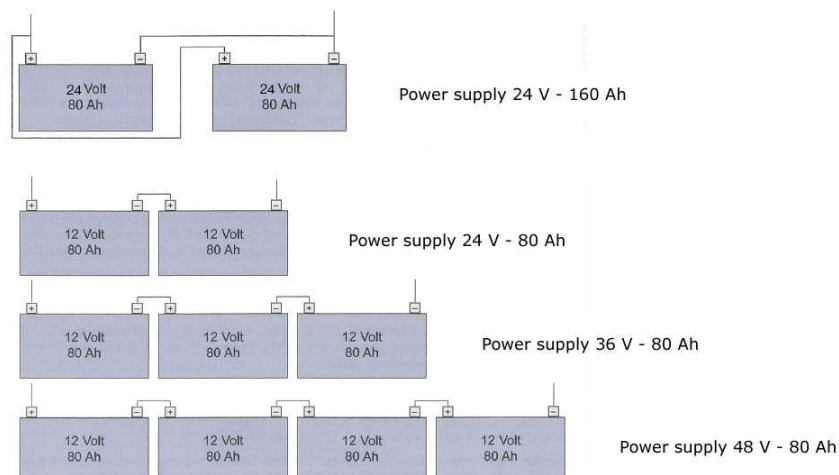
+ − + −

24 Volt
80 Ah

24 Volt
80 Ah

Power supply 24 V - 160 Ah

+ − + −

12 Volt
80 Ah

12 Volt
80 Ah

Power supply 24 V - 80 Ah

+ − + − + −

12 Volt
80 Ah

12 Volt
80 Ah

12 Volt
80 Ah

Power supply 36 V - 80 Ah

+ − + − + − + −

12 Volt
80 Ah

12 Volt
80 Ah

12 Volt
80 Ah

12 Volt
80 Ah

Power supply 48 V - 80 Ah